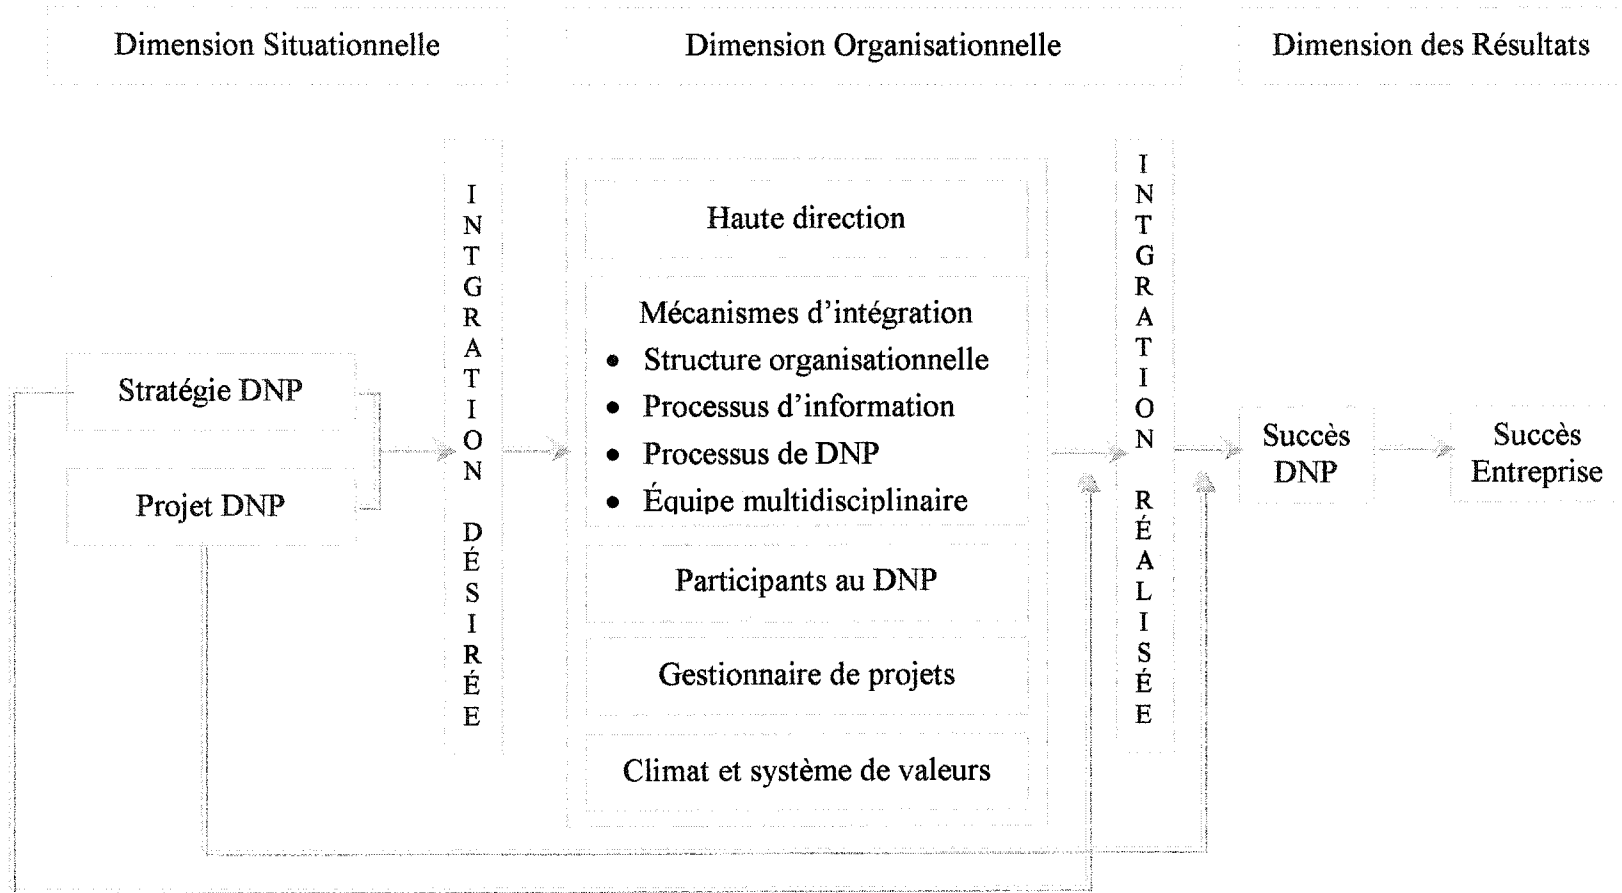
Dimension Situationnelle

Dimension Organisationnelle

Dimension des Résultats

Stratégie DNP

Projet DNP

INTGRATION DÉSIRÉE

Haute direction

Mécanismes d'intégration
• Structure organisationnelle
• Processus d'information
• Processus de DNP
• Équipe multidisciplinaire

Participants au DNP

Gestionnaire de projets

Climat et système de valeurs

INTGRATION RÉALISÉE

Succès DNP

Succès Entreprise